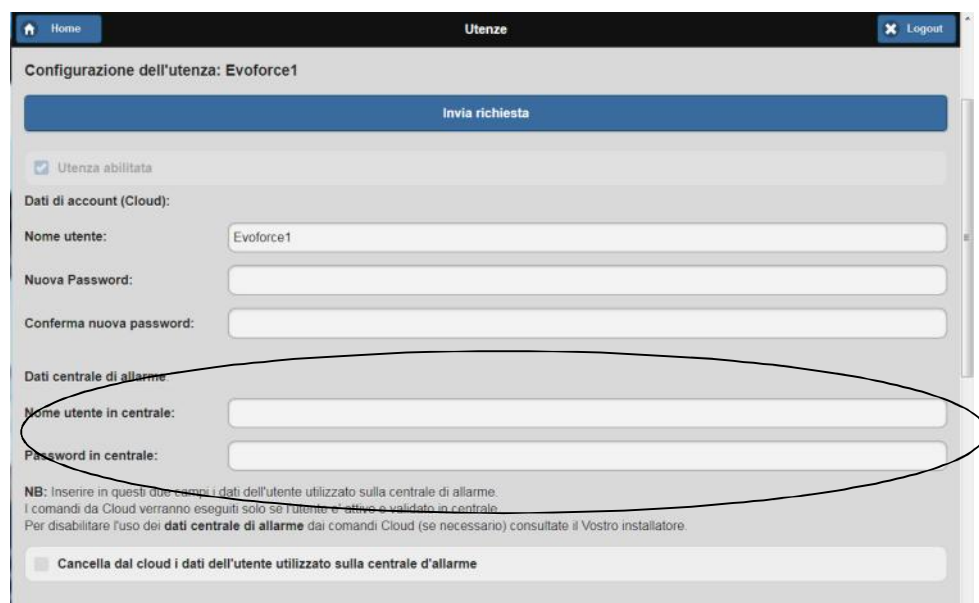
Home
Utenze
Logout

Configurazione dell'utenza: Evoforce1

Invia richiesta

Utenza abilitata

Dati di account (Cloud):

Nome utente: Evoforce1

Nuova Password:

Conferma nuova password:

Dati centrale di allarme:

Nome utente in centrale:

Password in centrale:

NB: Inserire in questi due campi i dati dell'utente utilizzato sulla centrale di allarme.
I comandi da Cloud verranno eseguiti solo se l'utente e' attivo e validato in centrale.
Per disabilitare l'uso dei dati centrale di allarme dai comandi Cloud (se necessario) consultate il Vostro installatore.

Cancella dal cloud i dati dell'utente utilizzato sulla centrale d'allarme